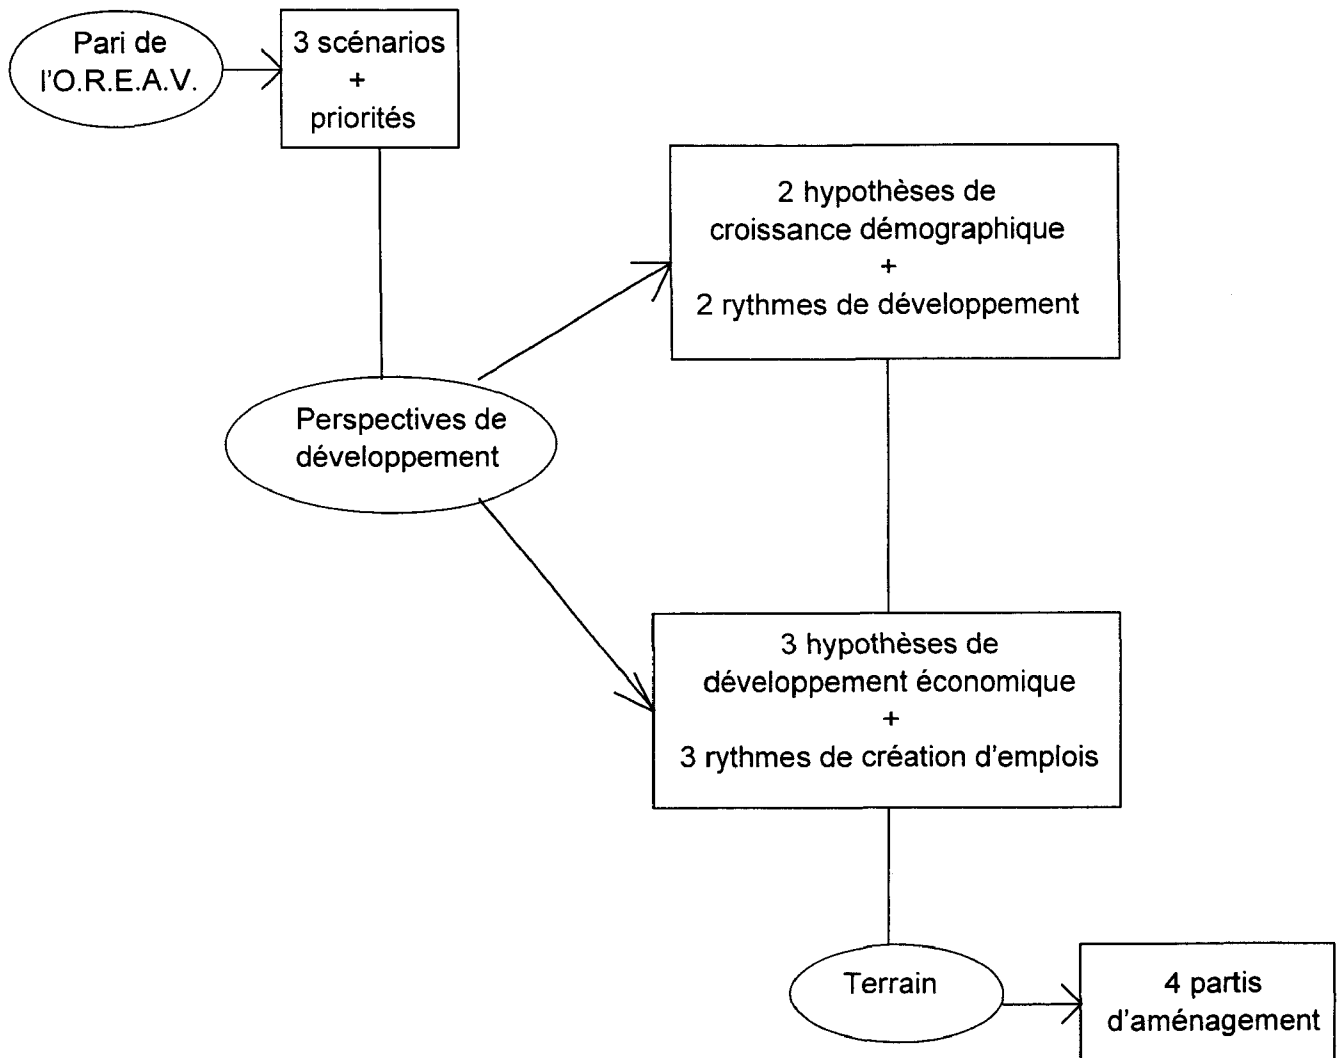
Pari de l'O.R.E.A.V.

3 scénarios
+
priorités

2 hypothèses de croissance démographique
+
2 rythmes de développement

Perspectives de développement

3 hypothèses de développement économique
+
3 rythmes de création d'emplois

Terrain

4 partis d'aménagement